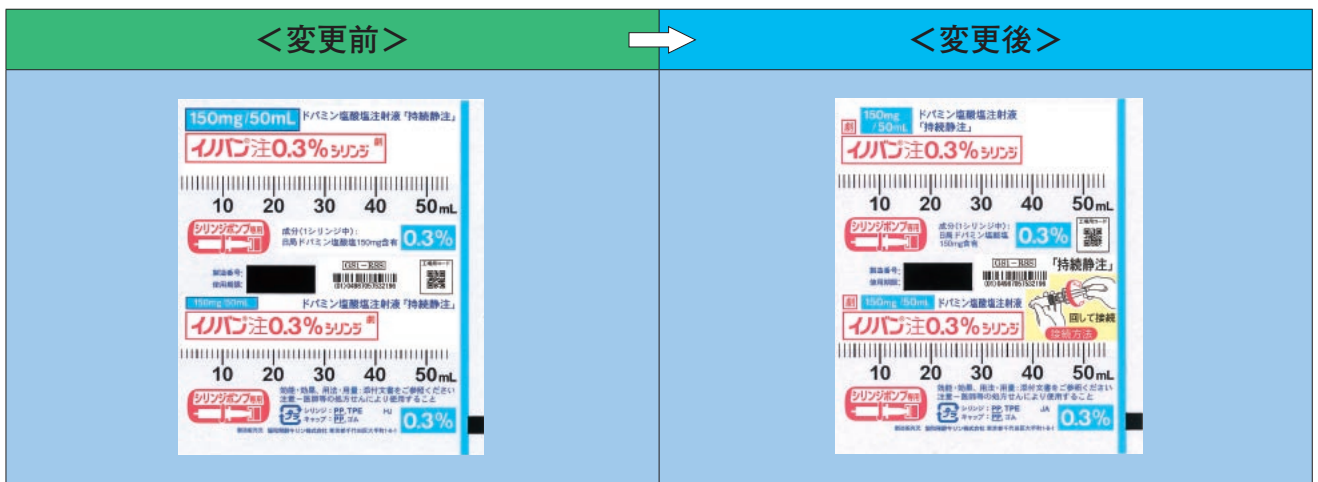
＜変更前＞

150mg/50mL ドパミン塩酸塩注射液「持続静注」
イノバン注0.3%シリンジ 劇

10 20 30 40 50mL

シリンジポンプ専用
成分(1シリンジ中)：日局ドパミン塩酸塩150mg含有
0.3%

製造番号：
使用期限：
GS1－RSS
(01)04987857532198
工場用コード

150mg/50mL ドパミン塩酸塩注射液「持続静注」
イノバン注0.3%シリンジ 劇

10 20 30 40 50mL

シリンジポンプ専用
効能・効果、用法・用量：添付文書をご参照ください
注意－医師等の処方せんにより使用すること
シリンジ：PP, TPE
キャップ：PP, ゴム
0.3%
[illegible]

＜変更後＞

150mg /50mL
劇
ドパミン塩酸塩注射液「持続静注」
イノバン注0.3%シリンジ

10 20 30 40 50mL

シリンジポンプ専用
成分(1シリンジ中)：日局ドパミン塩酸塩150mg含有
0.3%
工場用コード

製造番号：
使用期限：
GS1－RSS
(01)04987857532198
「持続静注」

劇 150mg/50mL ドパミン塩酸塩注射液
イノバン注0.3%シリンジ
回して接続
接続方法

10 20 30 40 50mL

シリンジポンプ専用
効能・効果、用法・用量：添付文書をご参照ください
注意－医師等の処方せんにより使用すること
シリンジ：PP, TPE
キャップ：PP, ゴム
0.3%
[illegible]